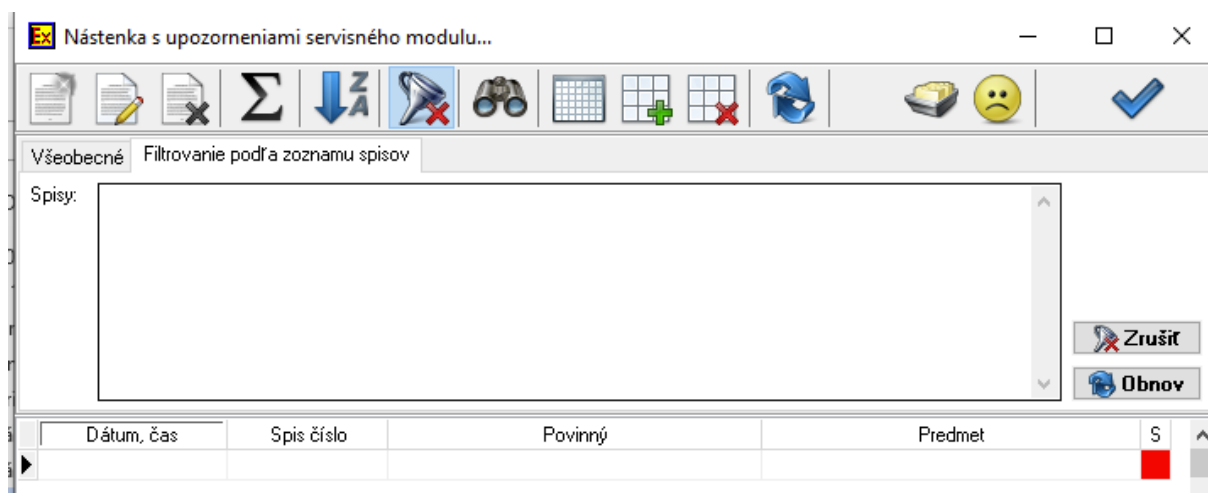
Ex Nástenka s upozorneniami servisného modulu...

Všeobecné | Filtrovanie podľa zoznamu spisov

Spisy:

Zrušiť
Obnov

| Dátum, čas | Spis číslo | Povinný | Predmet | S |
|---|---|---|---|---|
| | | | | |